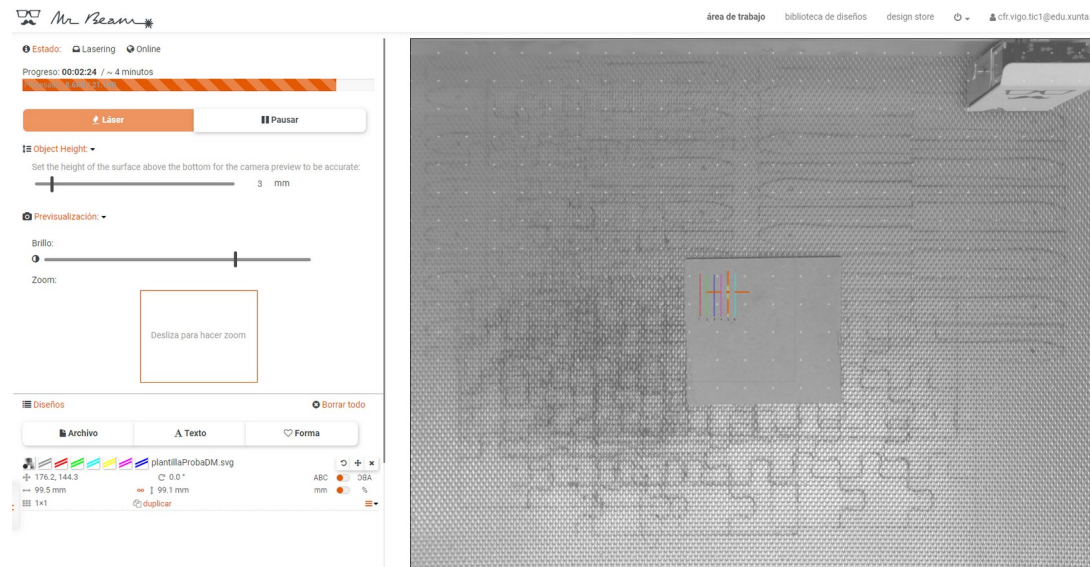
Mr Beam

área de trabajo biblioteca de diseños design store cfr.vigo.tic1@edu.xunta

Estado: Lasering Online

Progreso: 00:02:24 / ~ 4 minutos

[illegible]

Láser

Pausar

Object Height:

Set the height of the surface above the bottom for the camera preview to be accurate:

3 mm

Previsualización:

Brillo:

Zoom:

Desliza para hacer zoom

Diseños

Borrar todo

Archivo

Texto

Forma

plantillaProbaDM.svg

176.2, 144.3

0.0 °

ABC

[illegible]BA

99.5 mm

99.1 mm

mm

%

1×1

duplicar